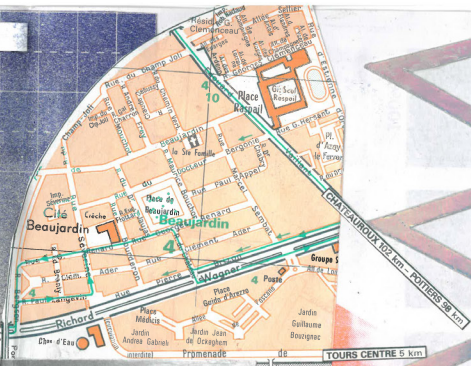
Résidence Clemenceau
Place Raspail
Gr. Scol. Raspail
Rue du Champ Joli
Cité Beaujardin
Crèche
Place de Beaujardin
Beaujardin
Rue Paul Bergonié
Rue Paul Appel
Clément Ader
Rue Pierre Sémard
Wagner
Richard
Place Médicis
Place Guido d'Arezzo
Poste
Groupe S
Jardin Guillaume Bouzignac
Jardin Jean de Ockeghem
Jardin Andrea Gabrieli
Promenade
Ch. d'Eau
Rue de la Ste Famille
CHATEAUROUX 102 km - POITIERS 98 km
TOURS CENTRE 5 km
4
10
4
4